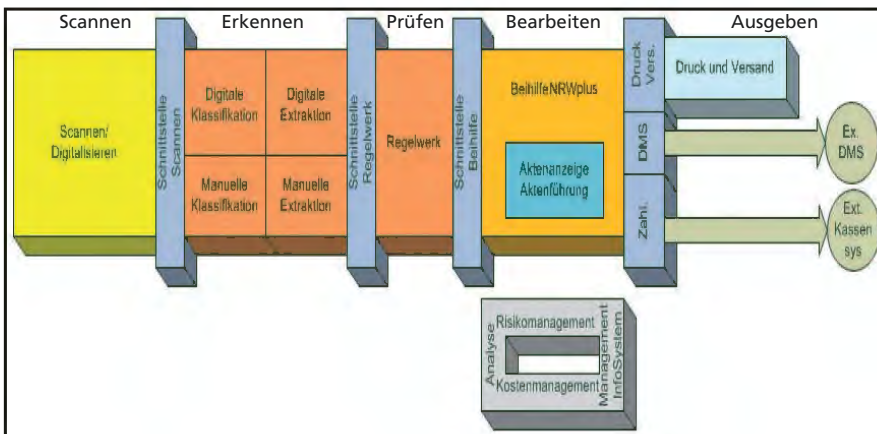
Scannen

Erkennen

Prüfen

Bearbeiten

Ausgeben

Scannen/ Digitalisieren

Schnittstelle Scannen

Digitale Klassifikation

Digitale Extraktion

Manuelle Klassifikation

Manuelle Extraktion

Schnittstelle Regelwerk

Regelwerk

Schnittstelle Beihilfe

BeihilfeNRWplus

Aktenanzeige Aktenführung

Druck Vers.

Druck und Versand

DMS

Ex. DMS

Zahl.

Ext. Kassen sys

Analyse

Risikomanagement

Kostenmanagement

Management InfoSystem